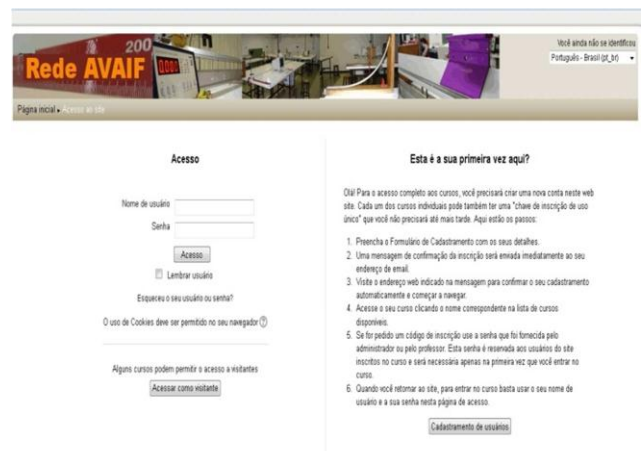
200
Rede AVAIF

Você ainda não se identificou
Português - Brasil (pt_br)

Página inicial ▸ Acesso ao site

Acesso

Nome de usuário
Senha
Acesso
Lembrar usuário
Esqueceu o seu usuário ou senha?
O uso de Cookies deve ser permitido no seu navegador ?

Alguns cursos podem permitir o acesso a visitantes
Acessar como visitante

Esta é a sua primeira vez aqui?

Olá! Para o acesso completo aos cursos, você precisará criar uma nova conta neste web site. Cada um dos cursos individuais pode também ter uma "chave de inscrição de uso único" que você não precisará até mais tarde. Aqui estão os passos:

1. Preencha o Formulário de Cadastramento com os seus detalhes.
2. Uma mensagem de confirmação da inscrição será enviada imediatamente ao seu endereço de email.
3. Visite o endereço web indicado na mensagem para confirmar o seu cadastramento automaticamente e começar a navegar.
4. Acesse o seu curso clicando o nome correspondente na lista de cursos disponíveis.
5. Se for pedido um código de inscrição use a senha que foi fornecida pelo administrador ou pelo professor. Esta senha é reservada aos usuários do site inscritos no curso e será necessária apenas na primeira vez que você entrar no curso.
6. Quando você retornar ao site, para entrar no curso basta usar o seu nome de usuário e a sua senha nesta página de acesso.

Cadastramento de usuários